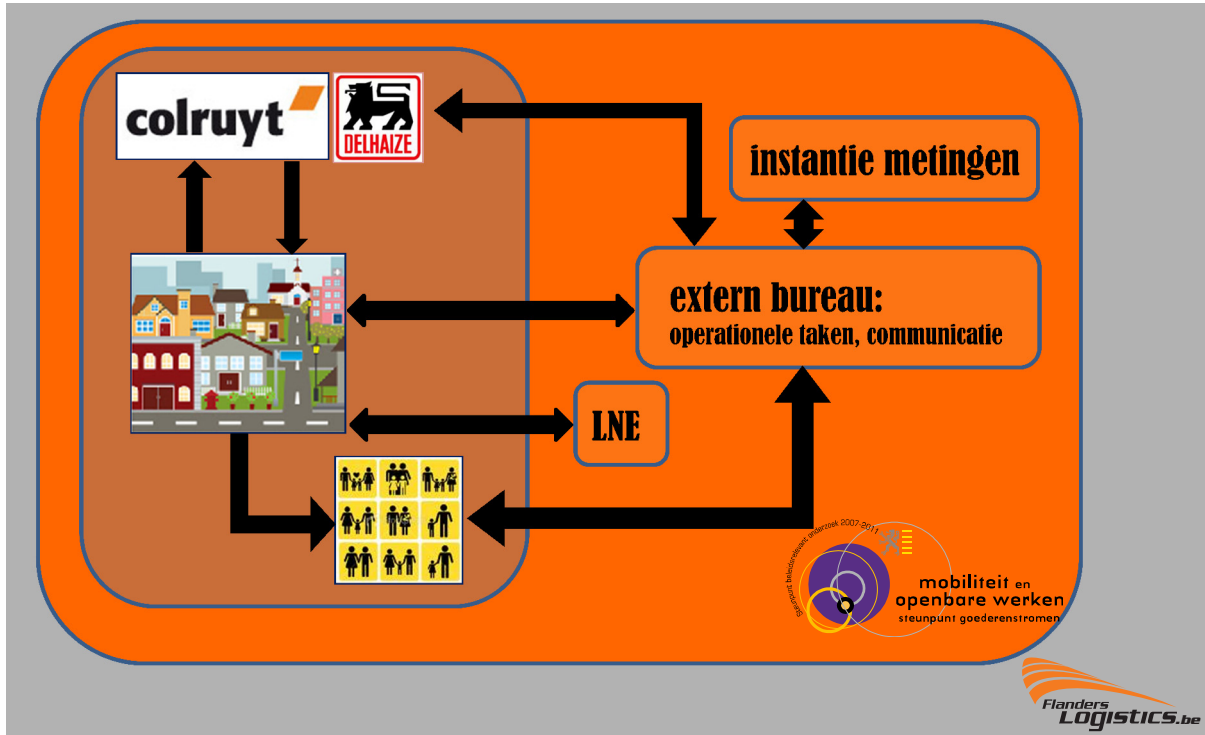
colruyt

DELHAIZE

instantie metingen

extern bureau:
operationele taken, communicatie

LNE

Steunpunt beleidsrelevant onderzoek 2007-2011

mobiliteit en openbare werken
steunpunt goederenstromen

Flanders LOGISTICS.be